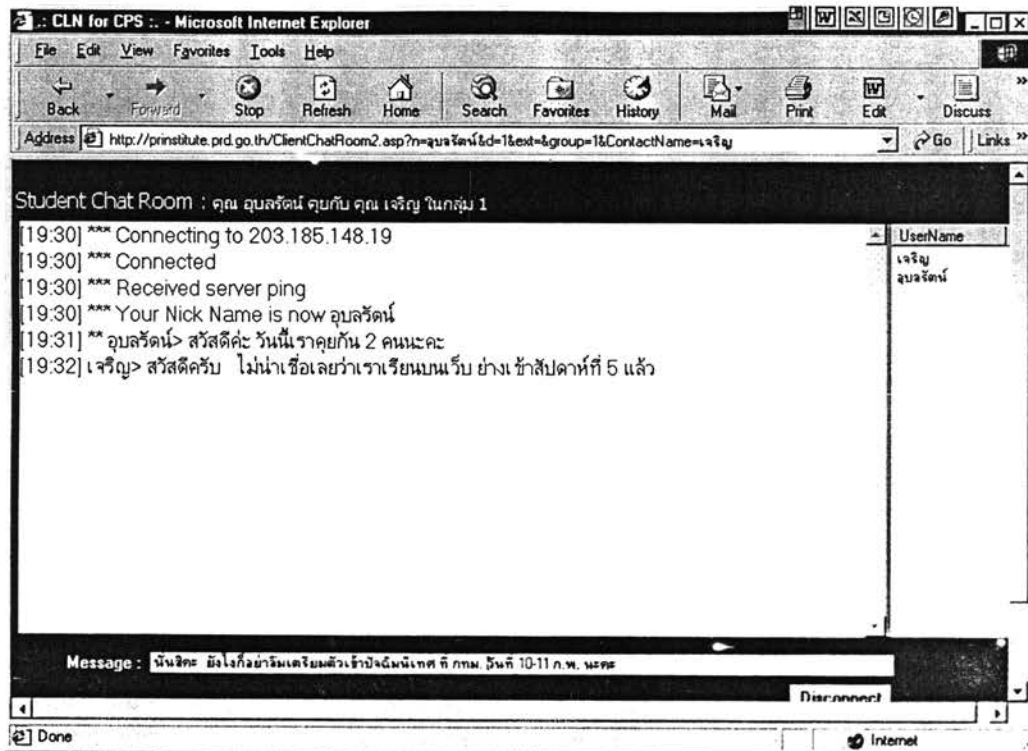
.: CLN for CPS :. - Microsoft Internet Explorer

File Edit View Favorites Tools Help

Back Forward Stop Refresh Home Search Favorites History Mail Print Edit Discuss

Address http://prinstitute.prd.go.th/ClientChatRoom2.asp?n=อุบลรัตน์&d=1&ext=&group=1&ContactName=เจริญ Go Links

Student Chat Room : คุณ อุบลรัตน์ คุยกับ คุณ เจริญ ในกลุ่ม 1

[19:30] *** Connecting to 203.185.148.19
[19:30] *** Connected
[19:30] *** Received server ping
[19:30] *** Your Nick Name is now อุบลรัตน์
[19:31] ** อุบลรัตน์> สวัสดีค่ะ วันนี้เราคุยกัน 2 คนนะคะ
[19:32] เจริญ> สวัสดีครับ ไม่น่าเชื่อเลยว่าเราเรียนบนเว็บ ย่างเข้าสัปดาห์ที่ 5 แล้ว

UserName
เจริญ
อุบลรัตน์

Message : นั่นสิคะ ยังไงก็อย่าลืมเตรียมตัวเข้าปัจฉิมนิเทศ ที่ กทม. วันที่ 10-11 ก.พ. นะคะ

Disconnect

Done

Internet